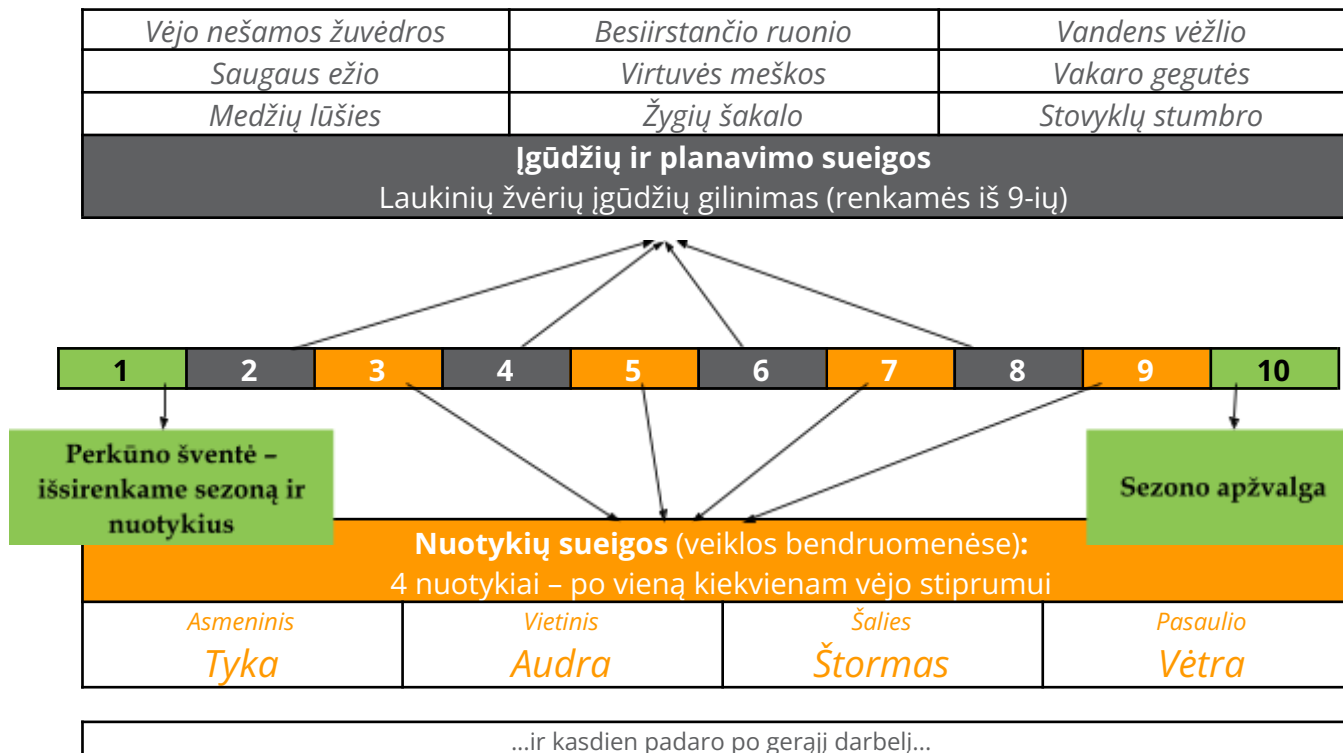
| Vėjo nešamos žuvėdros | Besiirstančio ruonio | Vandens vėžlio |
|---|---|---|
| Saugaus ežio | Virtuvės meškos | Vakaro gegutės |
| Medžių lūšies | Žygių šakalo | Stovyklų stumbro |

**Įgūdžių ir planavimo sueigos**
Laukinių žvėrių įgūdžių gilinimas (renkamės iš 9-ių)

| 1 | 2 | 3 | 4 | 5 | 6 | 7 | 8 | 9 | 10 |
|---|---|---|---|---|---|---|---|---|---|

Perkūno šventė – išsirenkame sezoną ir nuotykius

Sezono apžvalga

**Nuotykių sueigos** (veiklos bendruomenėse)**:**
4 nuotykiai – po vieną kiekvienam vėjo stiprumui

| Asmeninis Tyka | Vietinis Audra | Šalies Štormas | Pasaulio Vėtra |
|---|---|---|---|

...ir kasdien padaro po gerąjį darbelį...